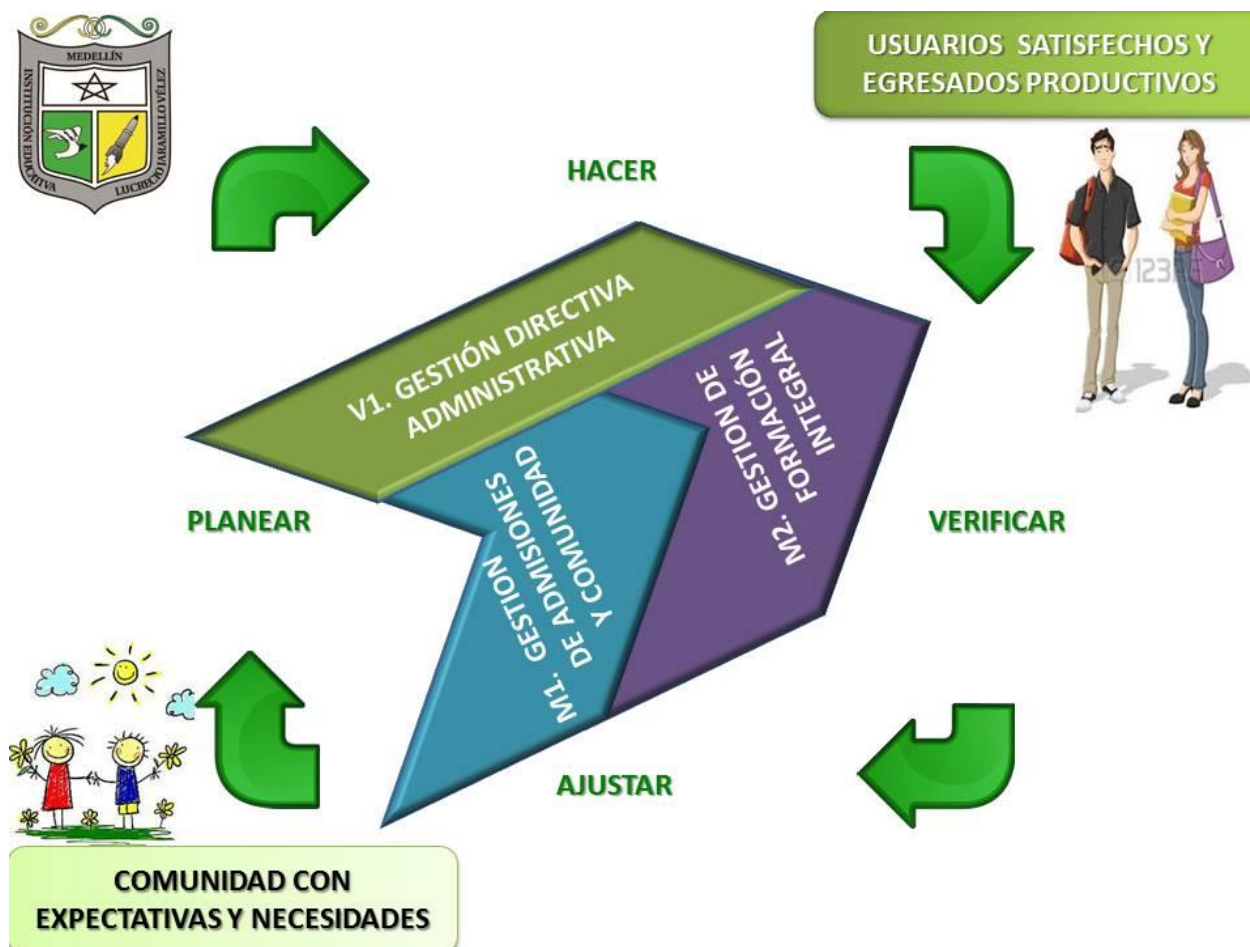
MEDELLÍN
INSTITUCIÓN EDUCATIVA LUCRECIO JARAMILLO VÉLEZ

USUARIOS SATISFECHOS Y EGRESADOS PRODUCTIVOS

HACER

V1. GESTIÓN DIRECTIVA ADMINISTRATIVA

M2. GESTION DE FORMACIÓN INTEGRAL

M1. GESTION DE ADMISIONES Y COMUNIDAD

PLANEAR

VERIFICAR

AJUSTAR

COMUNIDAD CON EXPECTATIVAS Y NECESIDADES